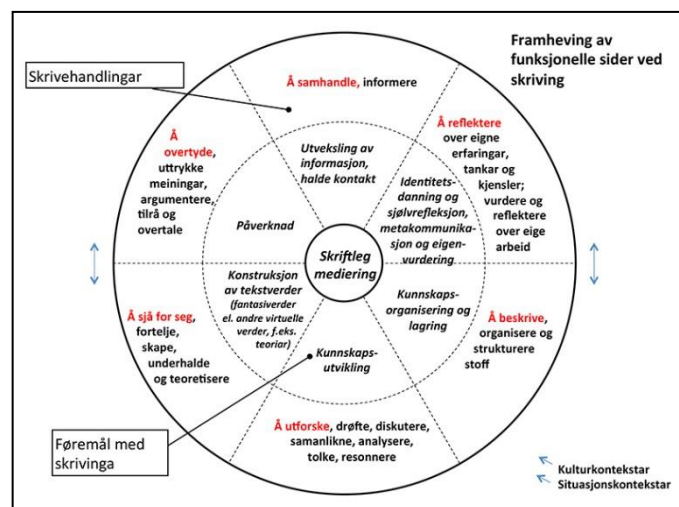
Framheving av funksjonelle sider ved skriving

Skrivehandlingar

Å samhandle, informere

Å reflektere over eigne erfaringar, tankar og kjensler; vurdere og reflektere over eige arbeid

Å overtyde, uttrykke meiningar, argumentere, tilrå og overtale

Utveksling av informasjon, halde kontakt

Identitetsdanning og sjølvrefleksjon, metakommunikasjon og eigenvurdering

Påverknad

Skriftleg mediering

Konstruksjon av tekstverder (fantasiverder el. andre virtuelle verder, f.eks. teoriar)

Kunnskapsorganisering og lagring

Kunnskapsutvikling

Å sjå for seg, fortelje, skape, underhalde og teoretisere

Å beskrive, organisere og strukturere stoff

Å utforske, drøfte, diskutere, samanlikne, analysere, tolke, resonnere

Føremål med skrivinga

Kulturkontekstar
Situasjonskontekstar